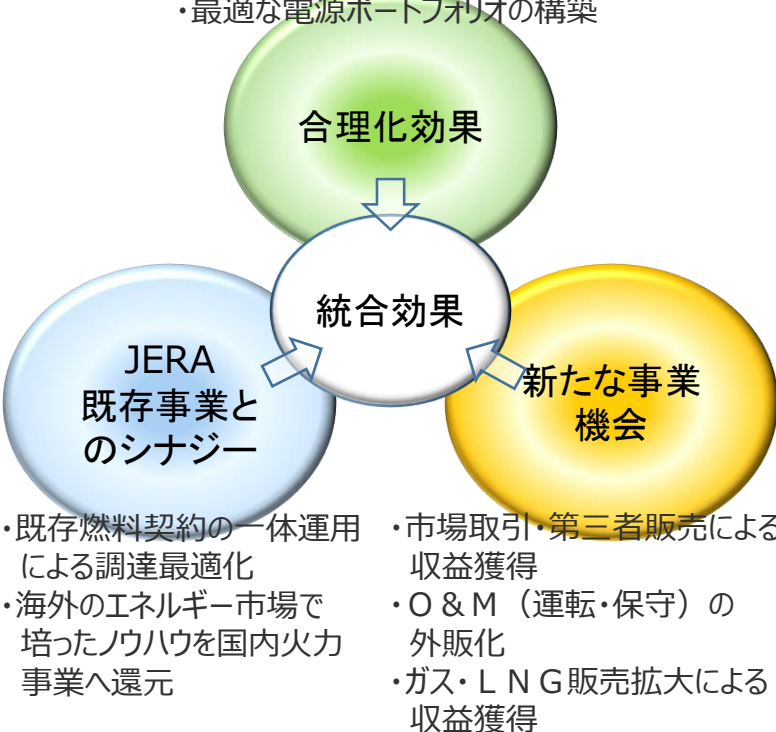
・最適な電源ポートフォリオの構築

合理化効果

統合効果

JERA
既存事業とのシナジー

新たな事業機会

・既存燃料契約の一体運用による調達最適化
・海外のエネルギー市場で培ったノウハウを国内火力事業へ還元

・市場取引・第三者販売による収益獲得
・O＆M（運転・保守）の外販化
・ガス・ＬＮＧ販売拡大による収益獲得